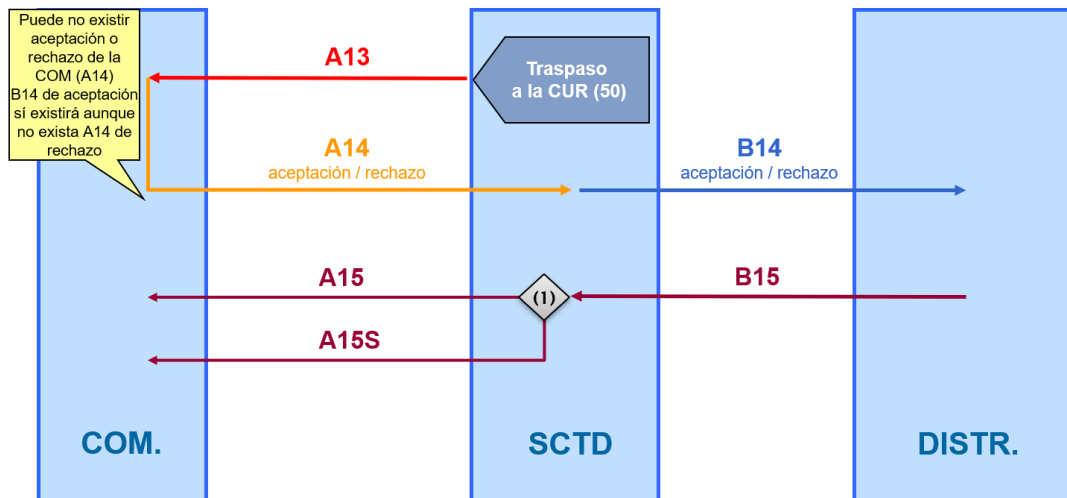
Puede no existir aceptación o rechazo de la COM (A14) B14 de aceptación sí existirá aunque no exista A14 de rechazo

A13

Traspaso a la CUR (50)

A14
aceptación / rechazo

B14
aceptación / rechazo

A15

(1)

B15

A15S

COM.

SCTD

DISTR.